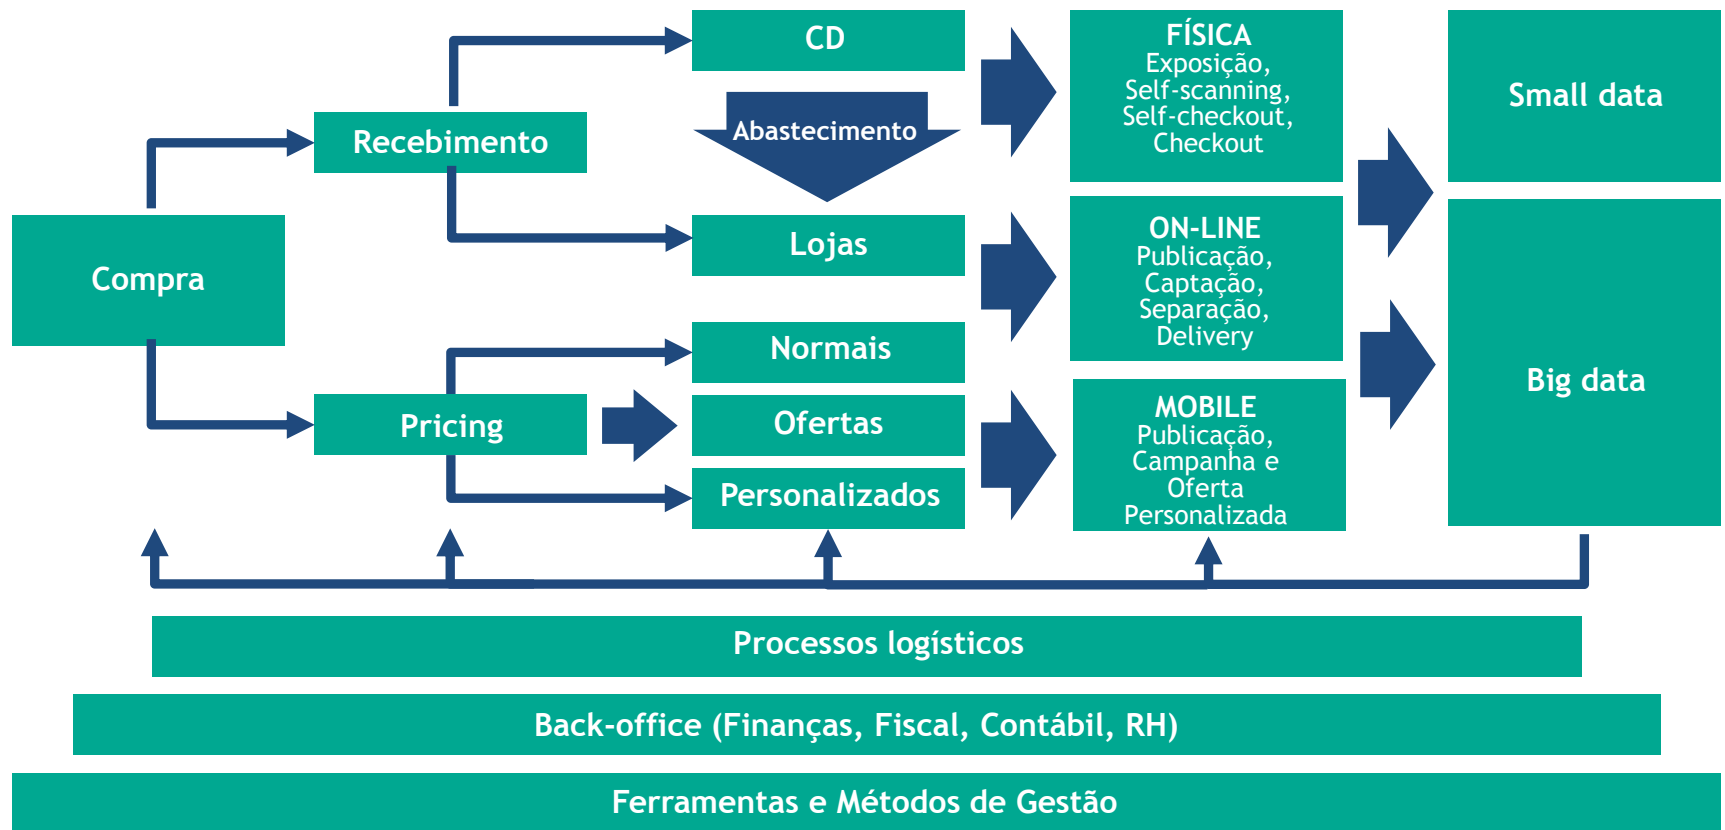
Compra

Recebimento

Pricing

CD

Abastecimento

Lojas

Normais

Ofertas

Personalizados

FÍSICA
Exposição, Self-scanning, Self-checkout, Checkout

ON-LINE
Publicação, Captação, Separação, Delivery

MOBILE
Publicação, Campanha e Oferta Personalizada

Small data

Big data

Processos logísticos

Back-office (Finanças, Fiscal, Contábil, RH)

Ferramentas e Métodos de Gestão